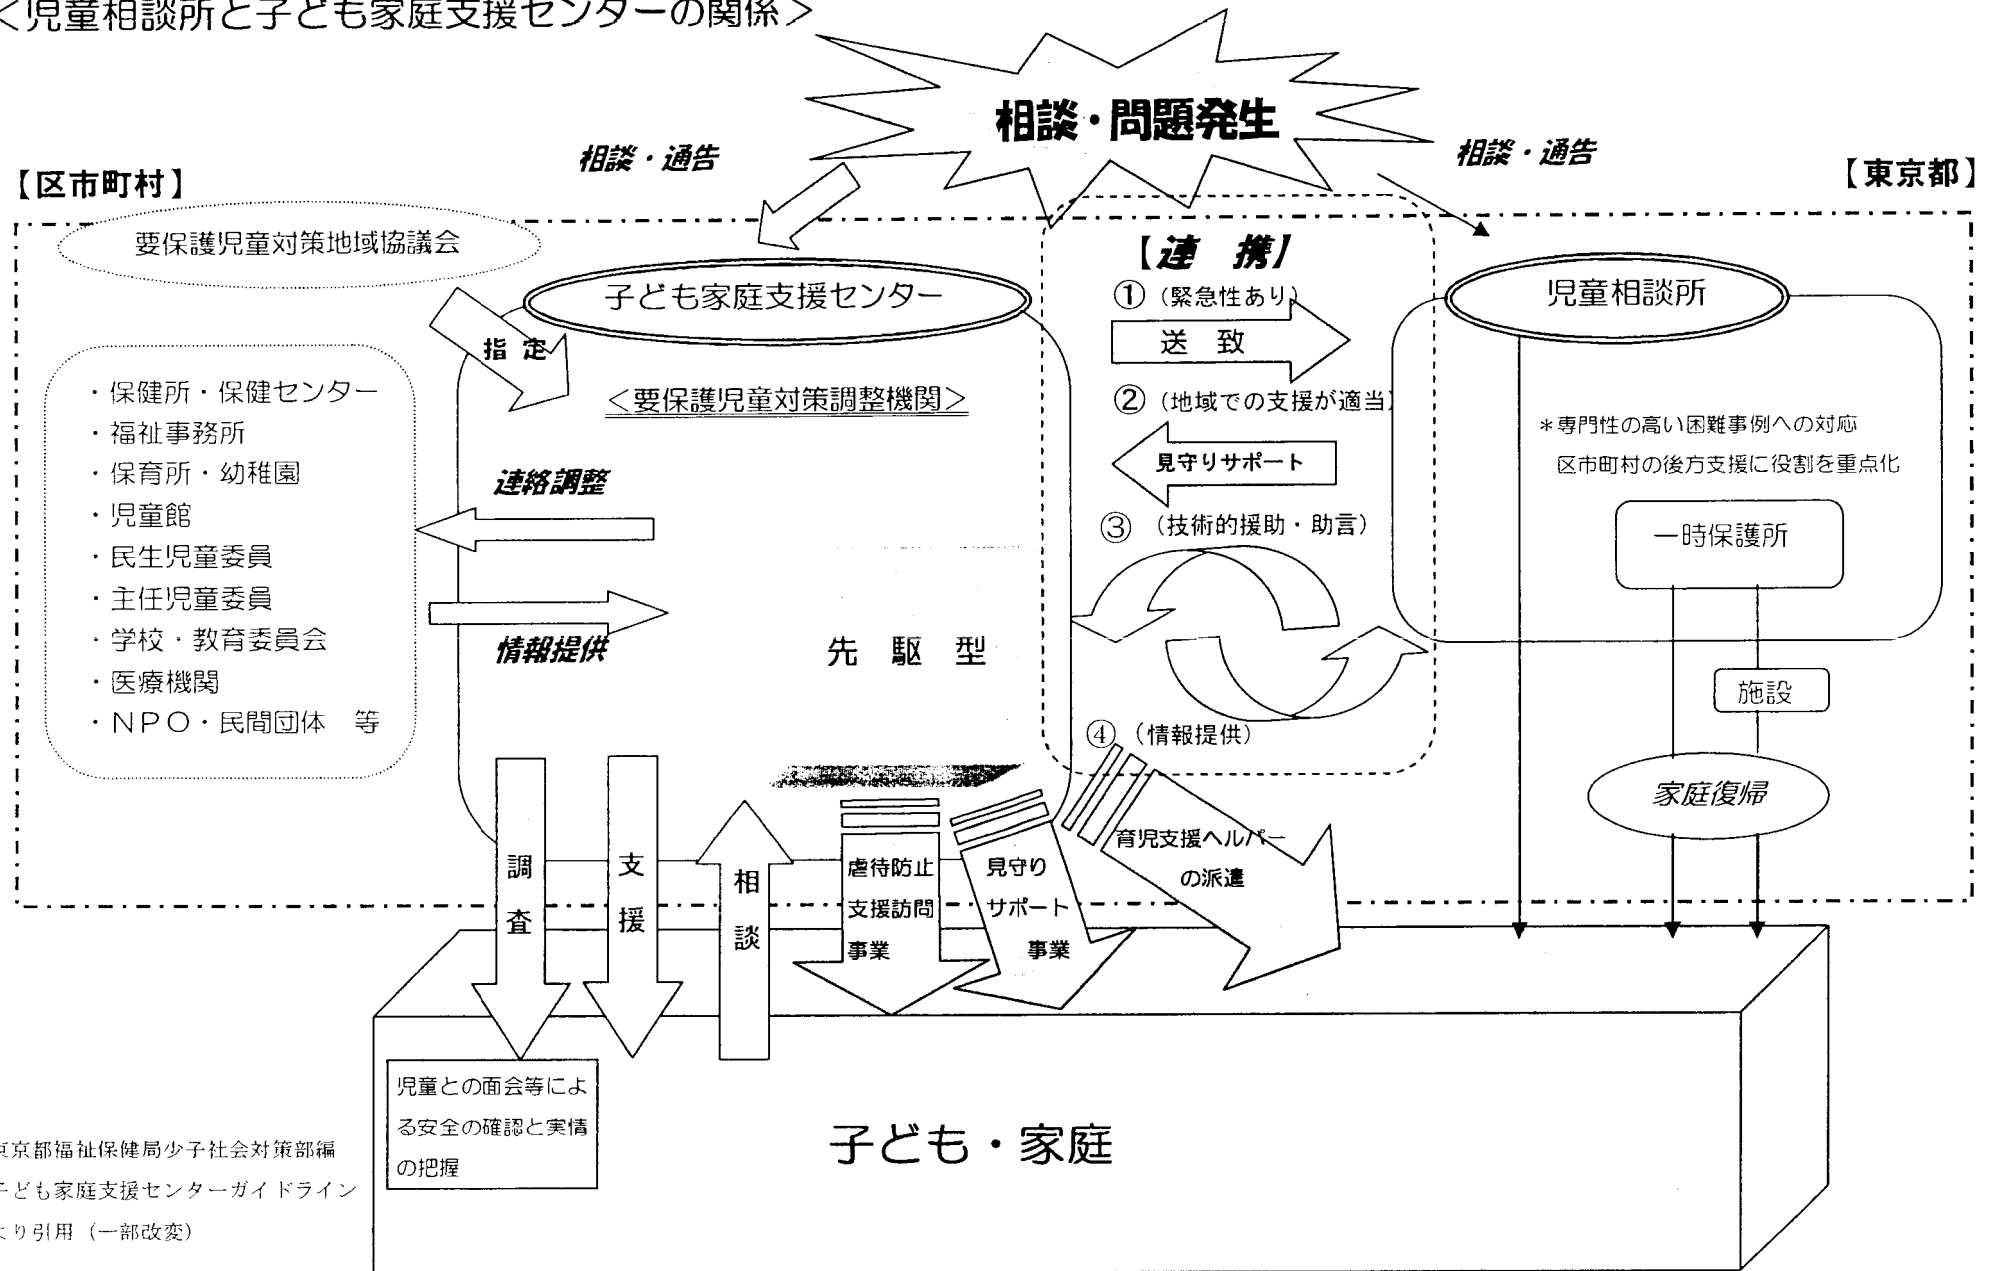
<児童相談所と子ども家庭支援センターの関係>

相談・問題発生

相談・通告

相談・通告

【区市町村】

【東京都】

要保護児童対策地域協議会

子ども家庭支援センター

指定

<要保護児童対策調整機関>

・保健所・保健センター
・福祉事務所
・保育所・幼稚園
・児童館
・民生児童委員
・主任児童委員
・学校・教育委員会
・医療機関
・NPO・民間団体　等

連絡調整

情報提供

先駆型

【連携】

①（緊急性あり）

送致

②（地域での支援が適当）

見守りサポート

③（技術的援助・助言）

④（情報提供）

児童相談所

＊専門性の高い困難事例への対応
区市町村の後方支援に役割を重点化

一時保護所

施設

家庭復帰

調査

支援

相談

虐待防止支援訪問事業

見守りサポート事業

育児支援ヘルパーの派遣

児童との面会等による安全の確認と実情の把握

子ども・家庭

東京都福祉保健局少子社会対策部編
子ども家庭支援センターガイドライン
より引用（一部改変）